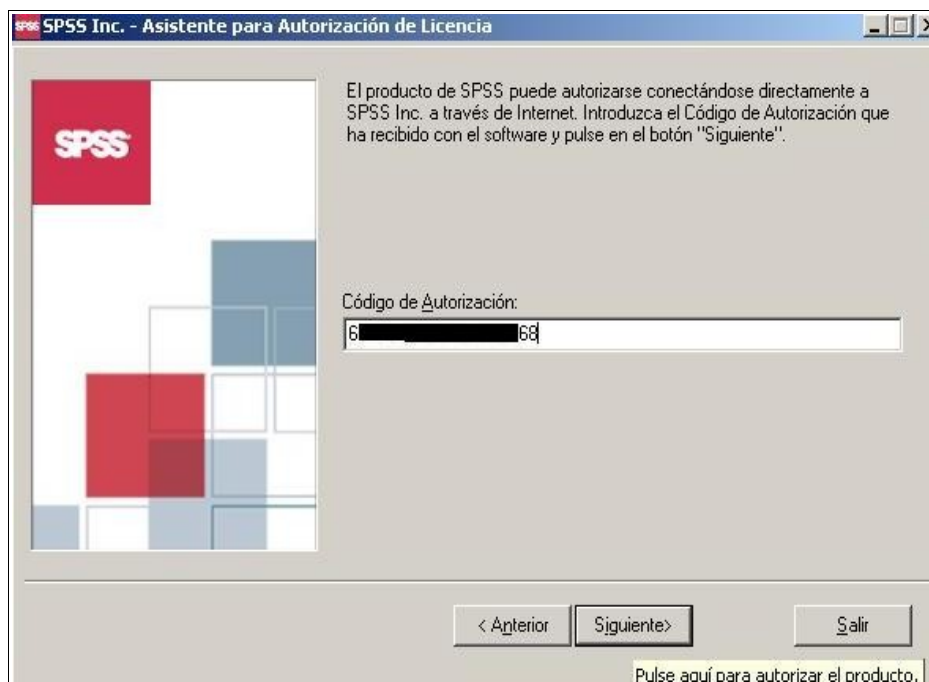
SPSS SPSS Inc. - Asistente para Autorización de Licencia

SPSS

El producto de SPSS puede autorizarse conectándose directamente a SPSS Inc. a través de Internet. Introduzca el Código de Autorización que ha recibido con el software y pulse en el botón "Siguiente".

Código de Autorización:

6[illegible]68

< Anterior

Siguiente>

Salir

Pulse aquí para autorizar el producto.